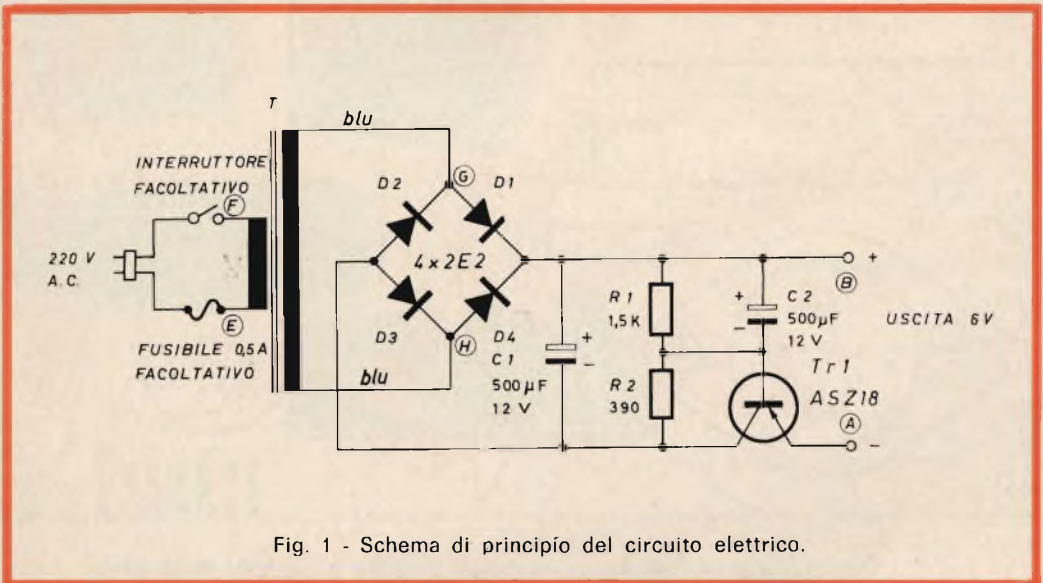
T
blu
INTERRUTTORE FACOLTATIVO
F
G
D2
D1
220 V
A.C.
4 x 2E2
+
B
R 1
1,5 K
C 2
500 μF
12 V
USCITA 6V
E
D3
H
D4
FUSIBILE 0,5A
FACOLTATIVO
blu
C 1
500 μF
12 V
+
R 2
390
Tr 1
ASZ18
A
-

Fig. 1 - Schema di principio del circuito elettrico.